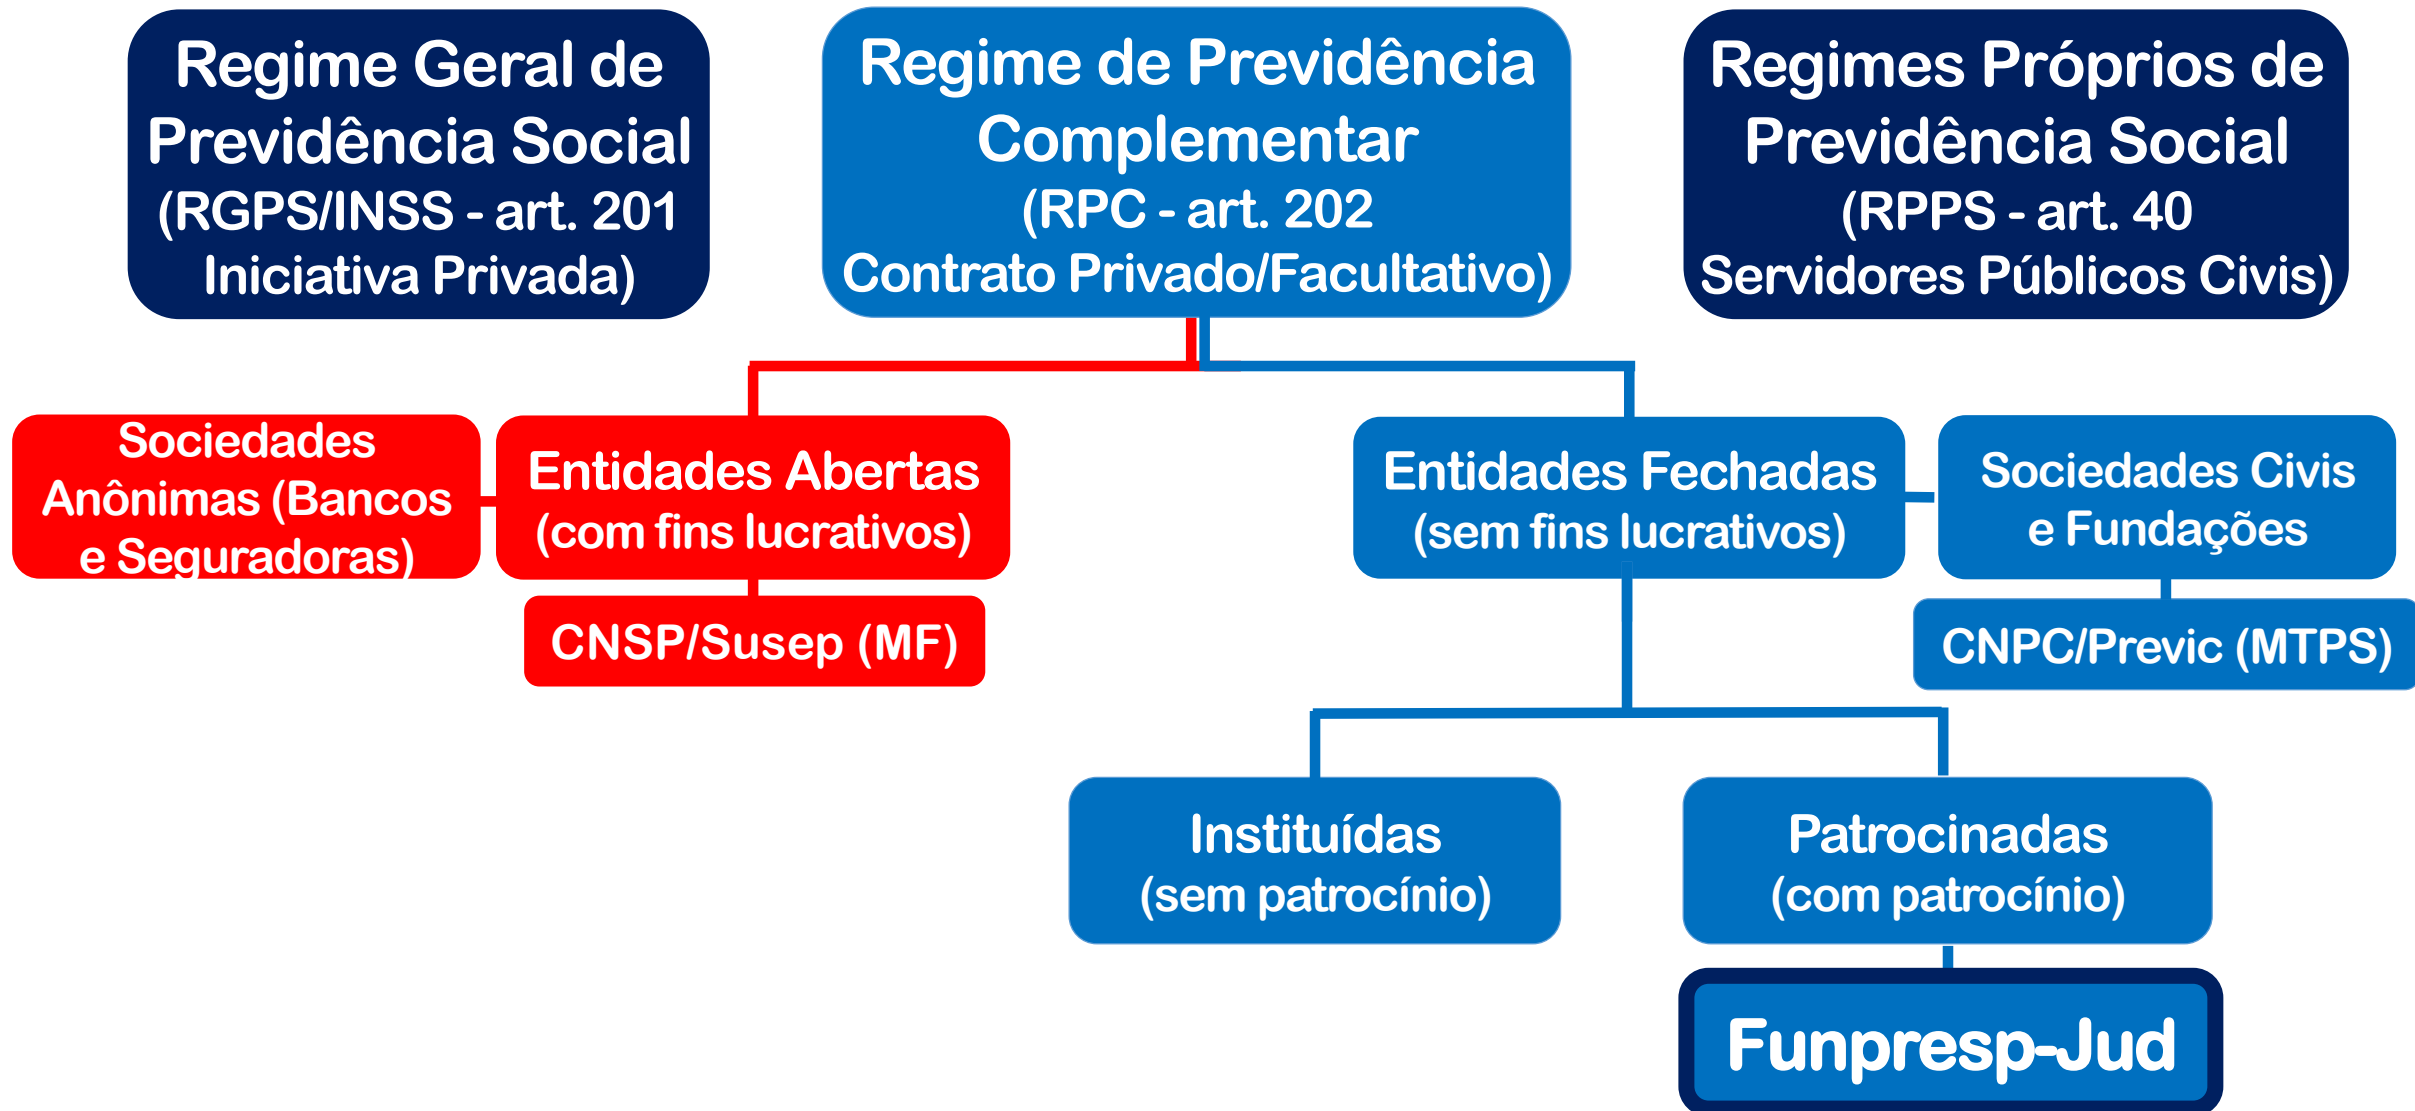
Regime Geral de Previdência Social
(RGPS/INSS - art. 201
Iniciativa Privada)

Regime de Previdência Complementar
(RPC - art. 202
Contrato Privado/Facultativo)

Regimes Próprios de Previdência Social
(RPPS - art. 40
Servidores Públicos Civis)

Sociedades Anônimas (Bancos e Seguradoras)

Entidades Abertas
(com fins lucrativos)

CNSP/Susep (MF)

Entidades Fechadas
(sem fins lucrativos)

Sociedades Civis e Fundações

CNPC/Previc (MTPS)

Instituídas
(sem patrocínio)

Patrocinadas
(com patrocínio)

Funpresp-Jud